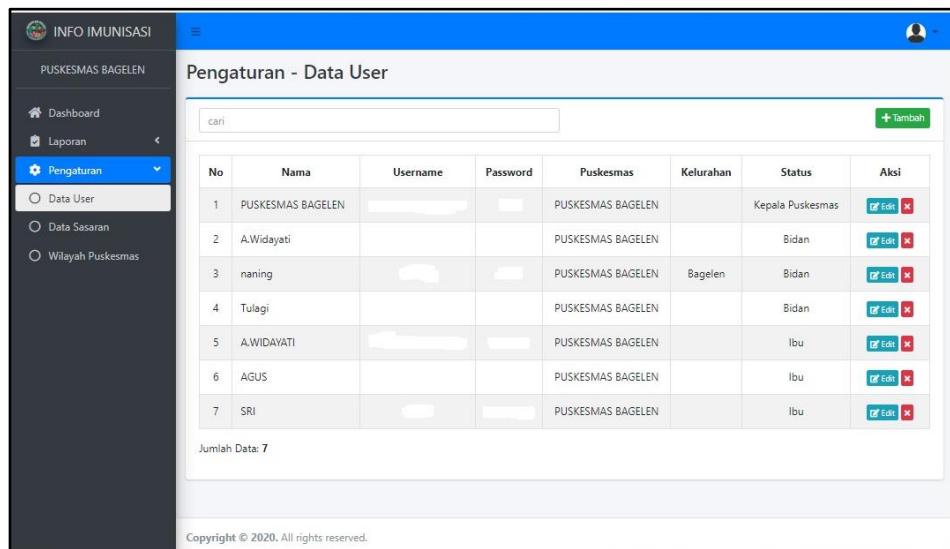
INFO IMUNISASI

PUSKESMAS BAGELEN

Dashboard
Laporan
Pengaturan
Data User
Data Sasaran
Wilayah Puskesmas

Pengaturan - Data User

cari

+ Tambah

| No | Nama | Username | Password | Puskesmas | Kelurahan | Status | Aksi |
|---|---|---|---|---|---|---|---|
| 1 | PUSKESMAS BAGELEN | | | PUSKESMAS BAGELEN | | Kepala Puskesmas | Edit ✕ |
| 2 | A.Widayati | | | PUSKESMAS BAGELEN | | Bidan | Edit ✕ |
| 3 | naning | | | PUSKESMAS BAGELEN | Bagelen | Bidan | Edit ✕ |
| 4 | Tulagi | | | PUSKESMAS BAGELEN | | Bidan | Edit ✕ |
| 5 | A.WIDAYATI | | | PUSKESMAS BAGELEN | | Ibu | Edit ✕ |
| 6 | AGUS | | | PUSKESMAS BAGELEN | | Ibu | Edit ✕ |
| 7 | SRI | | | PUSKESMAS BAGELEN | | Ibu | Edit ✕ |

Jumlah Data: 7

Copyright © 2020. All rights reserved.